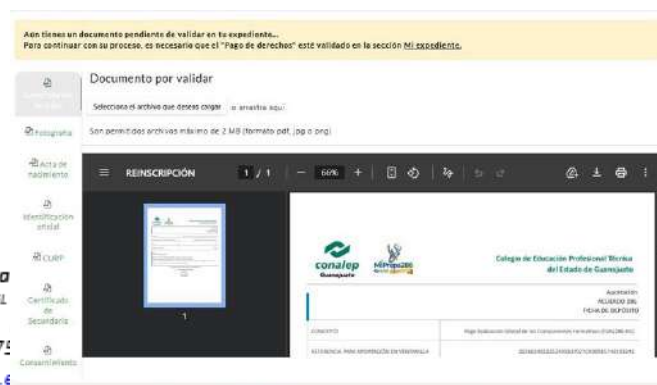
Aún tienes un documento pendiente de validar en tu expediente...
Para continuar con su proceso, es necesario que el "Pago de derechos" esté validado en la sección Mi expediente.

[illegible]

Documento por validar

Selecciona el archivo que deseas cargar o arrastra aquí

Fotografía

Son permitidos archivos máximo de 2 MB (formato pdf, jpg o png)

Acta de nacimiento

Identificación oficial

CURP

Certificado de Secundaria

Consentimiento

REINSCRIPCIÓN 1 / 1 — 66% +

1

conalep Guanajuato

Colegio de Educación Profesional Técnica del Estado de Guanajuato

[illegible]
ACUERDO DEL
FECHA DE DEPÓSITO

CONCEPTO
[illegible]

REFERENCIA PARA APORTACIÓN EN VENTANILLA
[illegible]